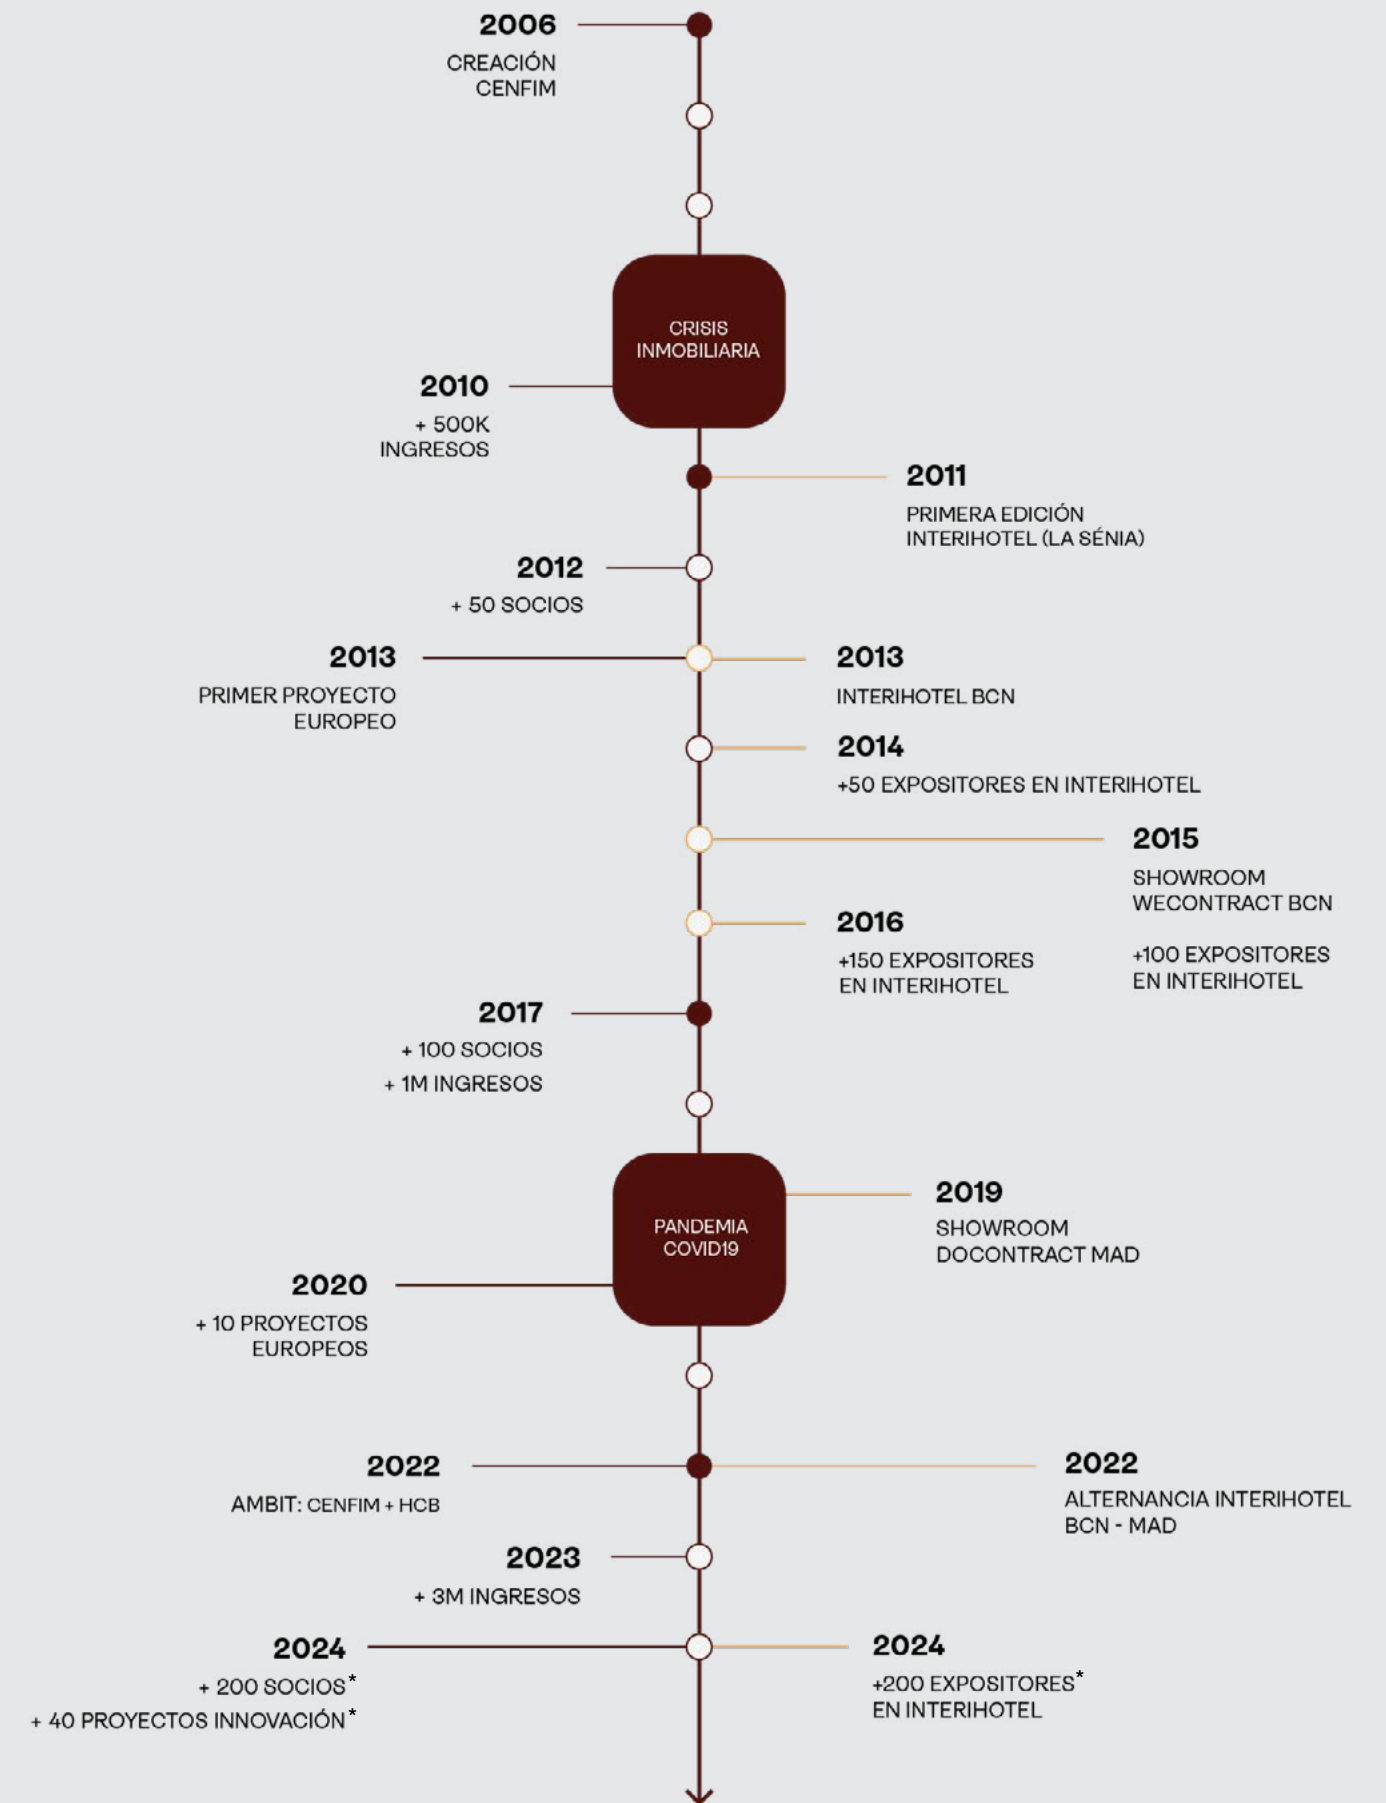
2006
CREACIÓN CENFIM

CRISIS INMOBILIARIA

2010
+ 500K INGRESOS

2011
PRIMERA EDICIÓN INTERIHOTEL (LA SÉNIA)

2012
+ 50 SOCIOS

2013
PRIMER PROYECTO EUROPEO

2013
INTERIHOTEL BCN

2014
+50 EXPOSITORES EN INTERIHOTEL

2015
SHOWROOM WECONTRACT BCN

+100 EXPOSITORES EN INTERIHOTEL

2016
+150 EXPOSITORES EN INTERIHOTEL

2017
+ 100 SOCIOS
+ 1M INGRESOS

PANDEMIA COVID19

2019
SHOWROOM DOCONTRACT MAD

2020
+ 10 PROYECTOS EUROPEOS

2022
AMBIT: CENFIM + HCB

2022
ALTERNANCIA INTERIHOTEL BCN - MAD

2023
+ 3M INGRESOS

2024
+ 200 SOCIOS*
+ 40 PROYECTOS INNOVACIÓN*

2024
+200 EXPOSITORES* EN INTERIHOTEL